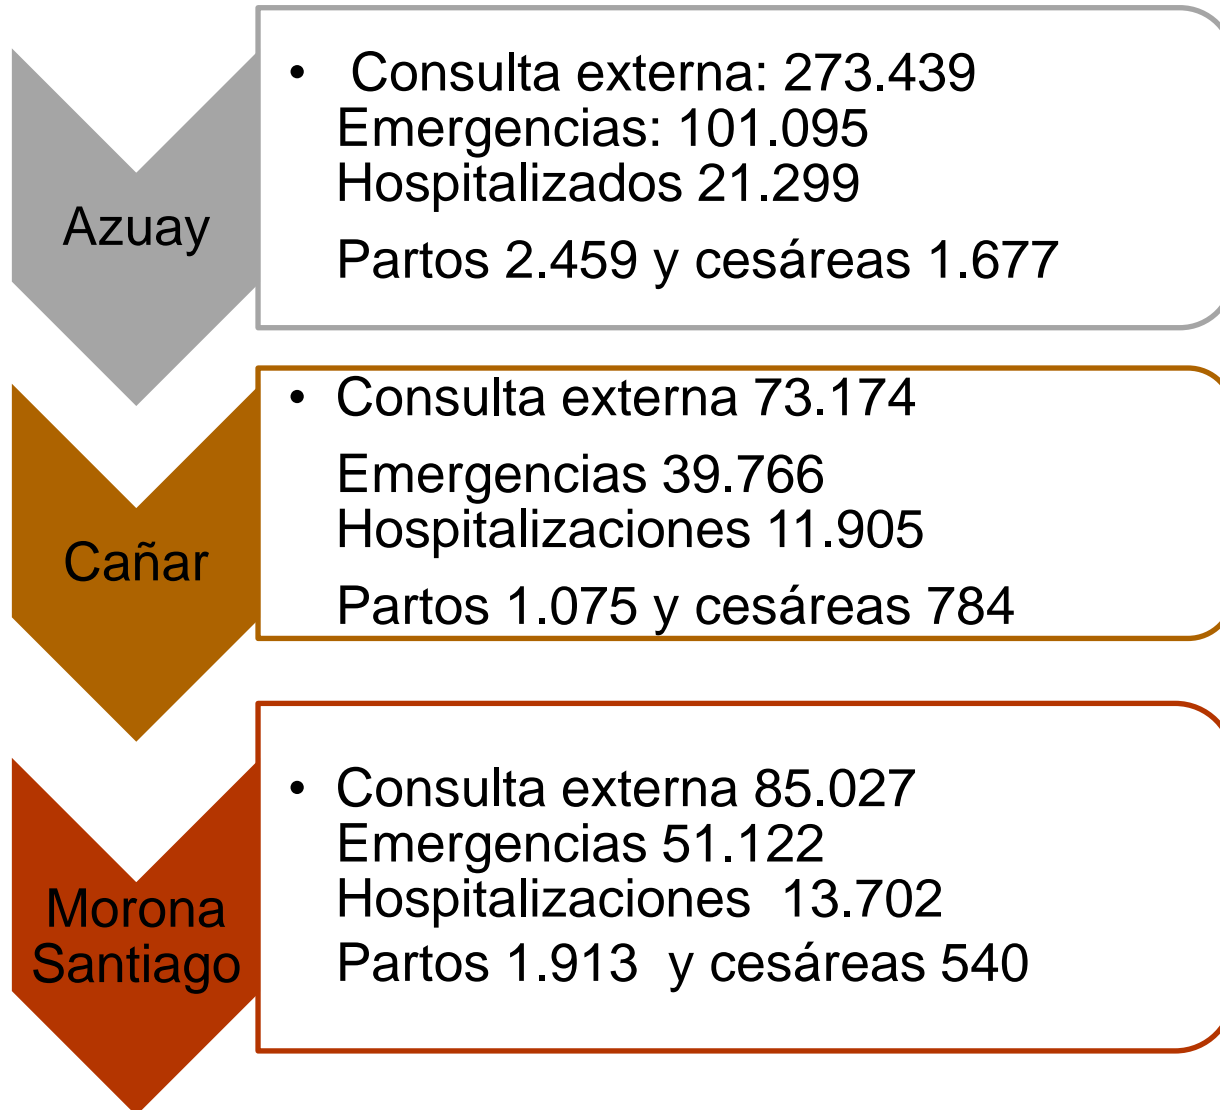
Azuay

- Consulta externa: 273.439
Emergencias: 101.095
Hospitalizados 21.299

Partos 2.459 y cesáreas 1.677

Cañar

- Consulta externa 73.174

Emergencias 39.766
Hospitalizaciones 11.905

Partos 1.075 y cesáreas 784

Morona Santiago

- Consulta externa 85.027
Emergencias 51.122
Hospitalizaciones 13.702
Partos 1.913 y cesáreas 540